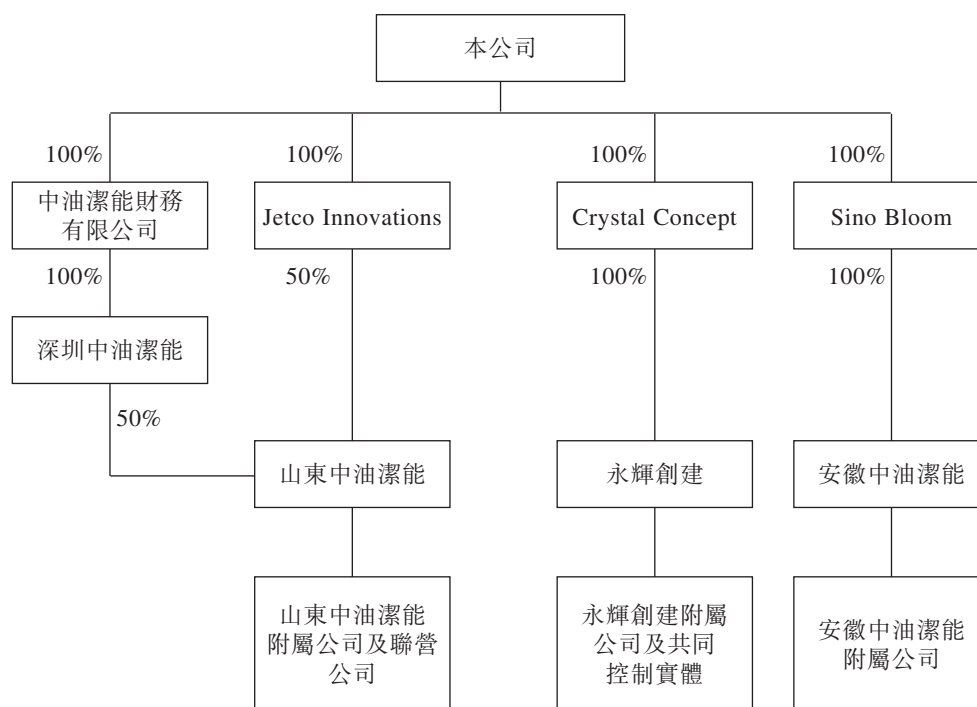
本公司

100%

中油潔能財務有限公司

100%

深圳中油潔能

50%

100%

Jetco Innovations

50%

山東中油潔能

山東中油潔能附屬公司及聯營公司

100%

Crystal Concept

100%

永輝創建

永輝創建附屬公司及共同控制實體

100%

Sino Bloom

100%

安徽中油潔能

安徽中油潔能附屬公司